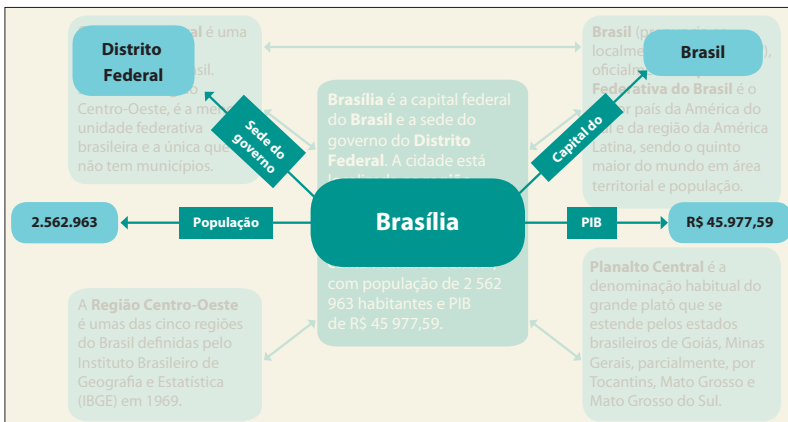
Distrito Federal

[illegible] é uma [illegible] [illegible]sil. Centro-Oeste, é a me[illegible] unidade federativa brasileira e a única que não tem municípios.

Sede do governo

Brasília é a capital federal do Brasil e a sede do governo do Distrito Federal. A cidade está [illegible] com população de 2 562 963 habitantes e PIB de R$ 45 977,59.

Brasil

Brasil (p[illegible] localme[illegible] oficialm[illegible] Federativa do Brasil é o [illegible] país da América do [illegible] e da região da América Latina, sendo o quinto maior do mundo em área territorial e população.

Capital do

2.562.963

População

Brasília

PIB

R$ 45.977,59

A Região Centro-Oeste é umas das cinco regiões do Brasil definidas pelo Instituto Brasileiro de Geografia e Estatística (IBGE) em 1969.

Planalto Central é a denominação habitual do grande platô que se estende pelos estados brasileiros de Goiás, Minas Gerais, parcialmente, por Tocantins, Mato Grosso e Mato Grosso do Sul.